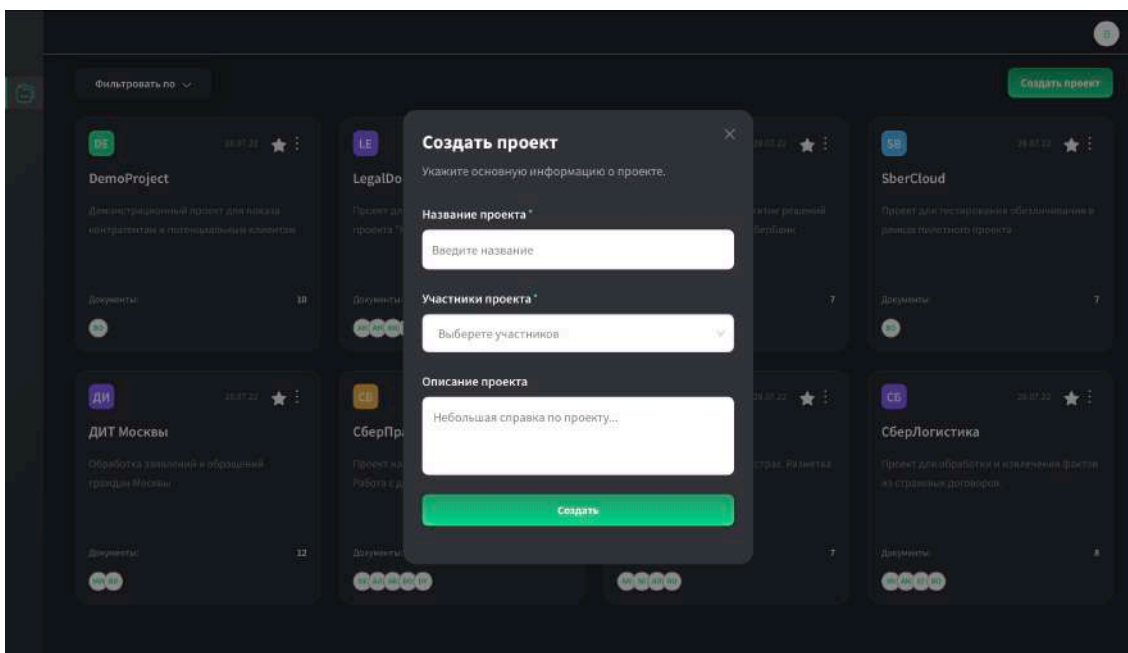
Фильтровать по

Создать проект

DE
DemoProject
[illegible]
Документы: 10

LE
LegalDo
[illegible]
Документы

SB
SberCloud
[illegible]
Документы: 7

ДИ
ДИТ Москвы
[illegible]
Документы: 12

СБ
СберПр
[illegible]
Документы

СБ
СберЛогистика
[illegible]
Документы: 8

Создать проект
Укажите основную информацию о проекте.
Название проекта *
Введите название
Участники проекта *
Выберете участников
Описание проекта
Небольшая справка по проекту...
Создать